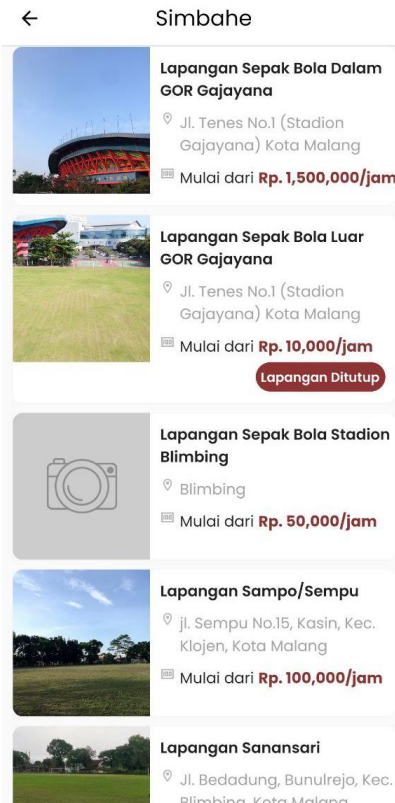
Simbahe

Lapangan Sepak Bola Dalam GOR Gajayana
Jl. Tenes No.1 (Stadion Gajayana) Kota Malang
Mulai dari Rp. 1,500,000/jam

Lapangan Sepak Bola Luar GOR Gajayana
Jl. Tenes No.1 (Stadion Gajayana) Kota Malang
Mulai dari Rp. 10,000/jam
Lapangan Ditutup

Lapangan Sepak Bola Stadion Blimbing
Blimbing
Mulai dari Rp. 50,000/jam

Lapangan Sampo/Sempu
jl. Sempu No.15, Kasin, Kec. Klojen, Kota Malang
Mulai dari Rp. 100,000/jam

Lapangan Sanansari
Jl. Bedadung, Bunulrejo, Kec. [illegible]